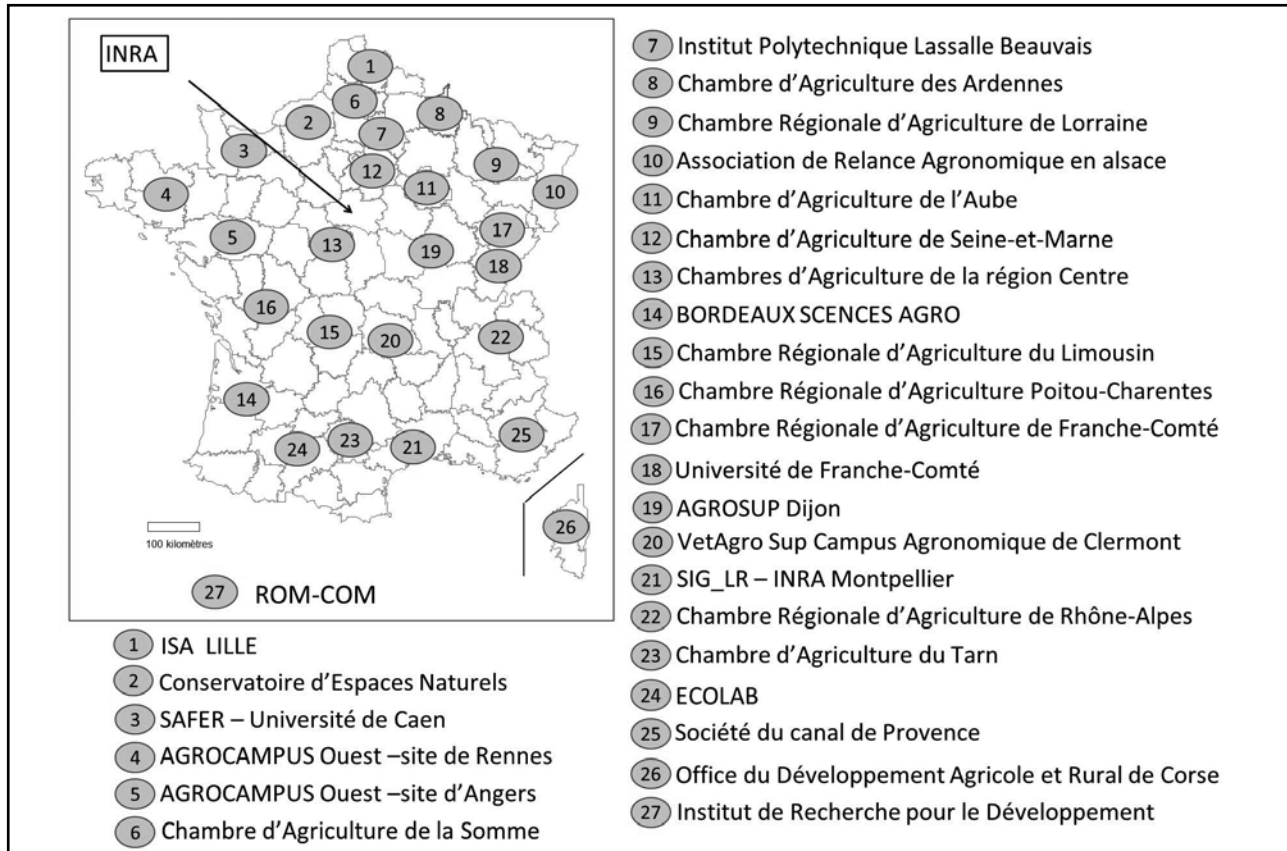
INRA

1
6
8
2
7
3
9
12
11
10
4
17
5
13
19
18
16
15
20
22
14
24
23
21
25
26

100 kilomètres

27 ROM-COM

1 ISA LILLE
2 Conservatoire d'Espaces Naturels
3 SAFER – Université de Caen
4 AGROCAMPUS Ouest –site de Rennes
5 AGROCAMPUS Ouest –site d'Angers
6 Chambre d'Agriculture de la Somme

7 Institut Polytechnique Lassalle Beauvais
8 Chambre d'Agriculture des Ardennes
9 Chambre Régionale d'Agriculture de Lorraine
10 Association de Relance Agronomique en alsace
11 Chambre d'Agriculture de l'Aube
12 Chambre d'Agriculture de Seine-et-Marne
13 Chambres d'Agriculture de la région Centre
14 BORDEAUX SCENCES AGRO
15 Chambre Régionale d'Agriculture du Limousin
16 Chambre Régionale d'Agriculture Poitou-Charentes
17 Chambre Régionale d'Agriculture de Franche-Comté
18 Université de Franche-Comté
19 AGROSUP Dijon
20 VetAgro Sup Campus Agronomique de Clermont
21 SIG_LR – INRA Montpellier
22 Chambre Régionale d'Agriculture de Rhône-Alpes
23 Chambre d'Agriculture du Tarn
24 ECOLAB
25 Société du canal de Provence
26 Office du Développement Agricole et Rural de Corse
27 Institut de Recherche pour le Développement